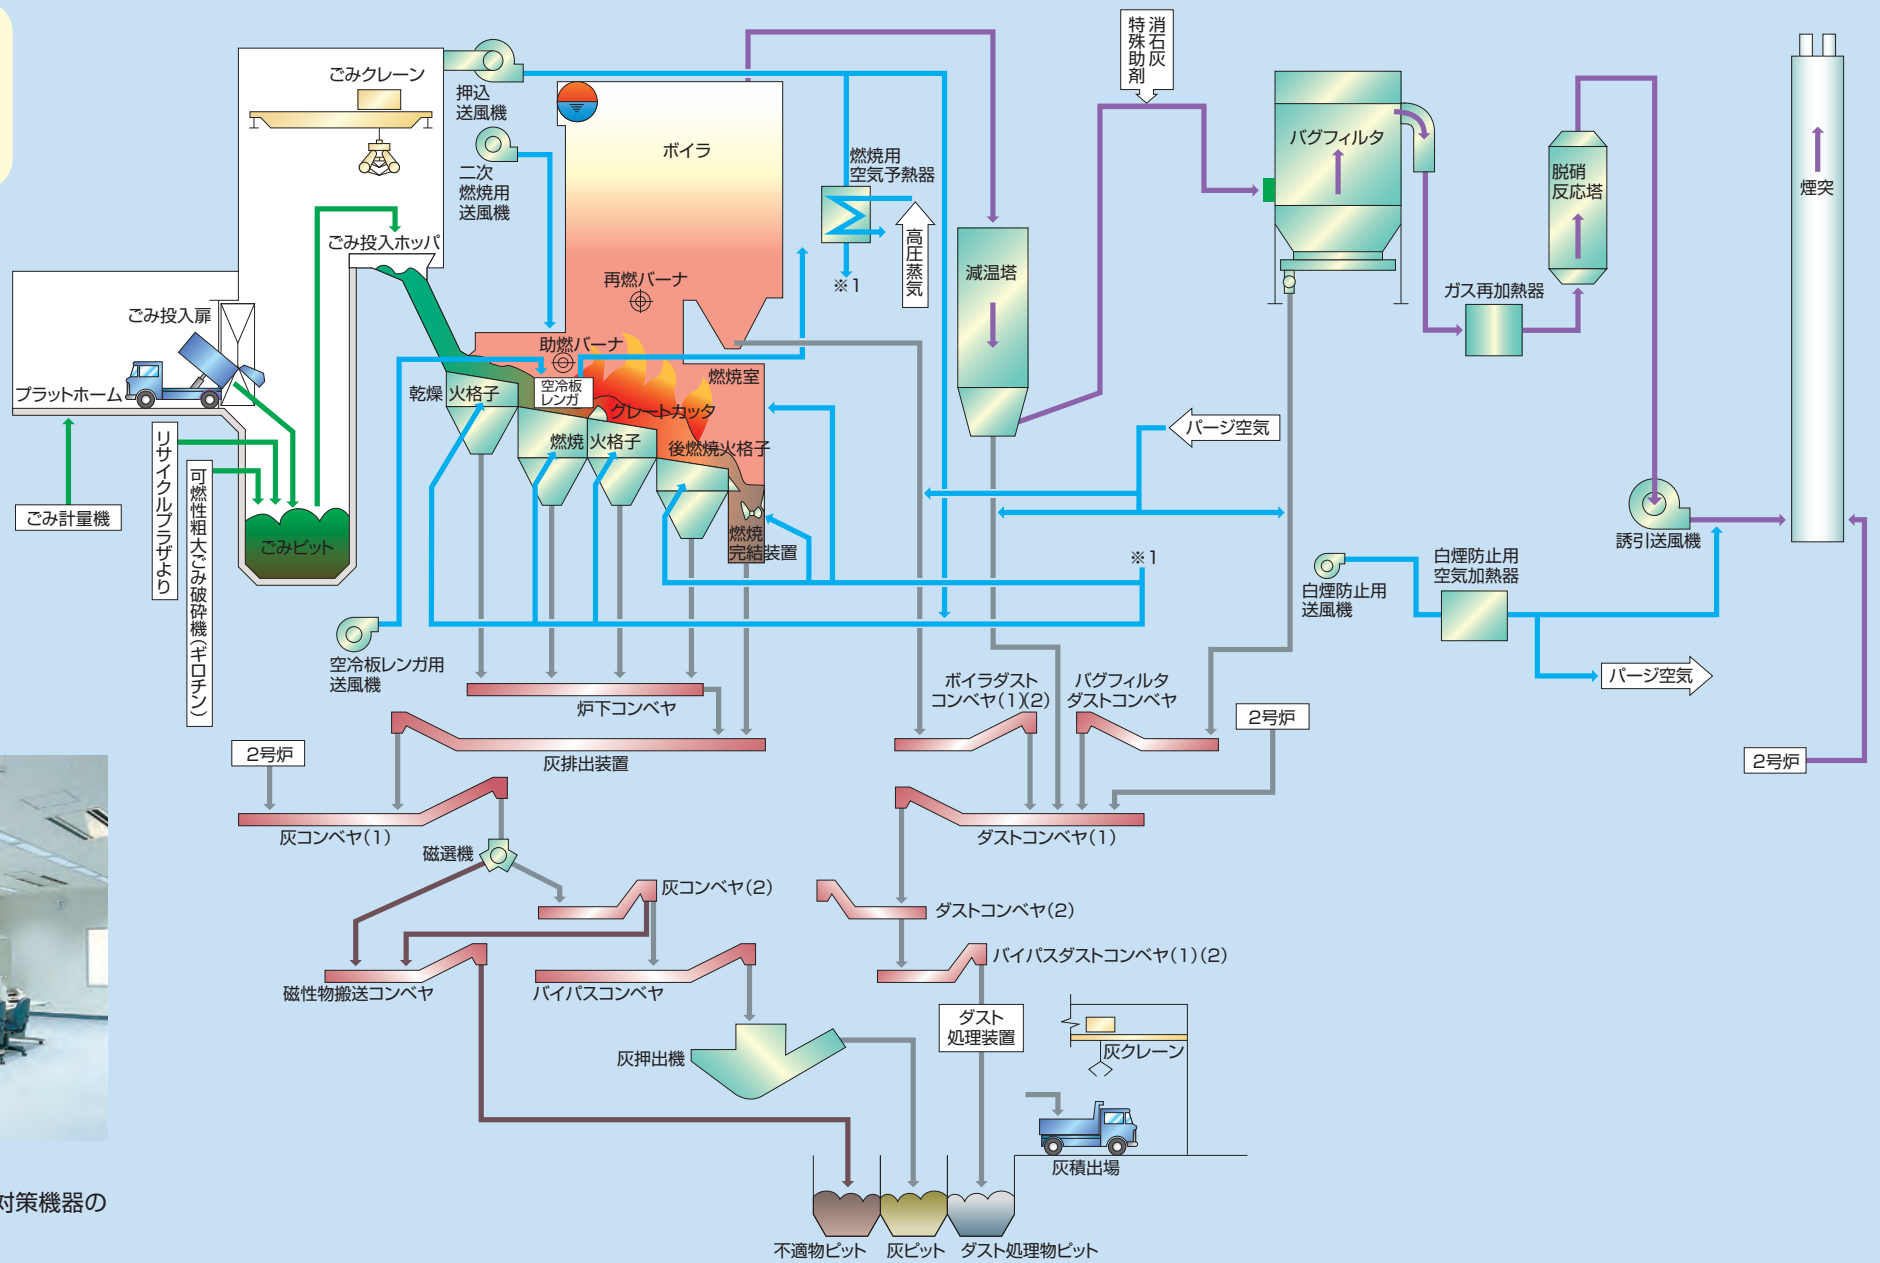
ごみクレーン
押込
送風機
二次
燃焼用
送風機
ボイラ
燃焼用
空気予熱器
高圧蒸気
※1
消石灰
特殊助剤
バグフィルタ
脱硝
反応塔
ガス再加熱器
煙突
減温塔
ごみ投入ホッパ
再燃バーナ
助燃バーナ
空冷板
レンガ
燃焼室
グレートカッタ
乾燥
火格子
燃焼
火格子
後燃焼火格子
燃焼
完結装置
ごみ投入扉
プラットホーム
ごみ計量機
リサイクルプラザより
可燃性粗大ごみ破砕機(ギロチン)
ごみピット
パージ空気
※1
誘引送風機
白煙防止用
送風機
白煙防止用
空気加熱器
パージ空気
空冷板レンガ用
送風機
炉下コンベヤ
灰排出装置
ボイラダスト
コンベヤ(1)(2)
バグフィルタ
ダストコンベヤ
2号炉
2号炉
2号炉
灰コンベヤ(1)
磁選機
ダストコンベヤ(1)
灰コンベヤ(2)
ダストコンベヤ(2)
バイパスダストコンベヤ(1)(2)
磁性物搬送コンベヤ
バイパスコンベヤ
ダスト
処理装置
灰クレーン
灰押出機
灰積出場
不適物ピット
灰ピット
ダスト処理物ピット
対策機器の